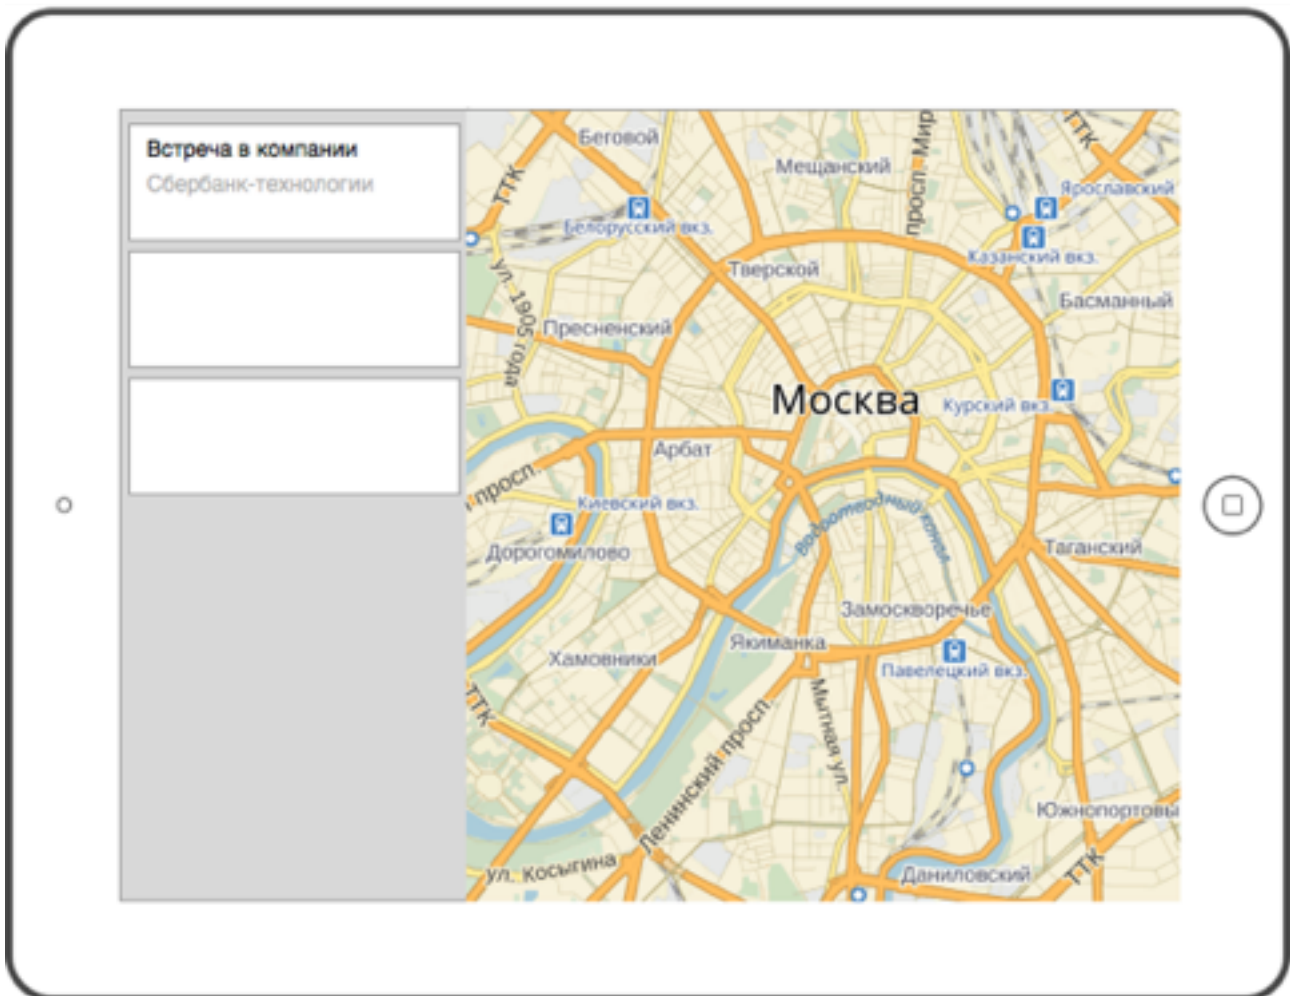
Встреча в компании
Сбербанк-технологии

Беговой
Мещанский
просп. Мира
ТТК
Ярославский
Белорусский вкз.
Казанский вкз.
Тверской
Басманный
ул. 1905 года
Пресненский
Москва
Курский вкз.
Арбат
просп.
Киевский вкз.
Водоотводный канал
Дорогомилово
Таганский
Замоскворечье
Якиманка
Хамовники
Павелецкий вкз.
ТТК
Ленинский просп.
Мытная ул.
Южнопортовый
ТТК
ул. Косыгина
Даниловский